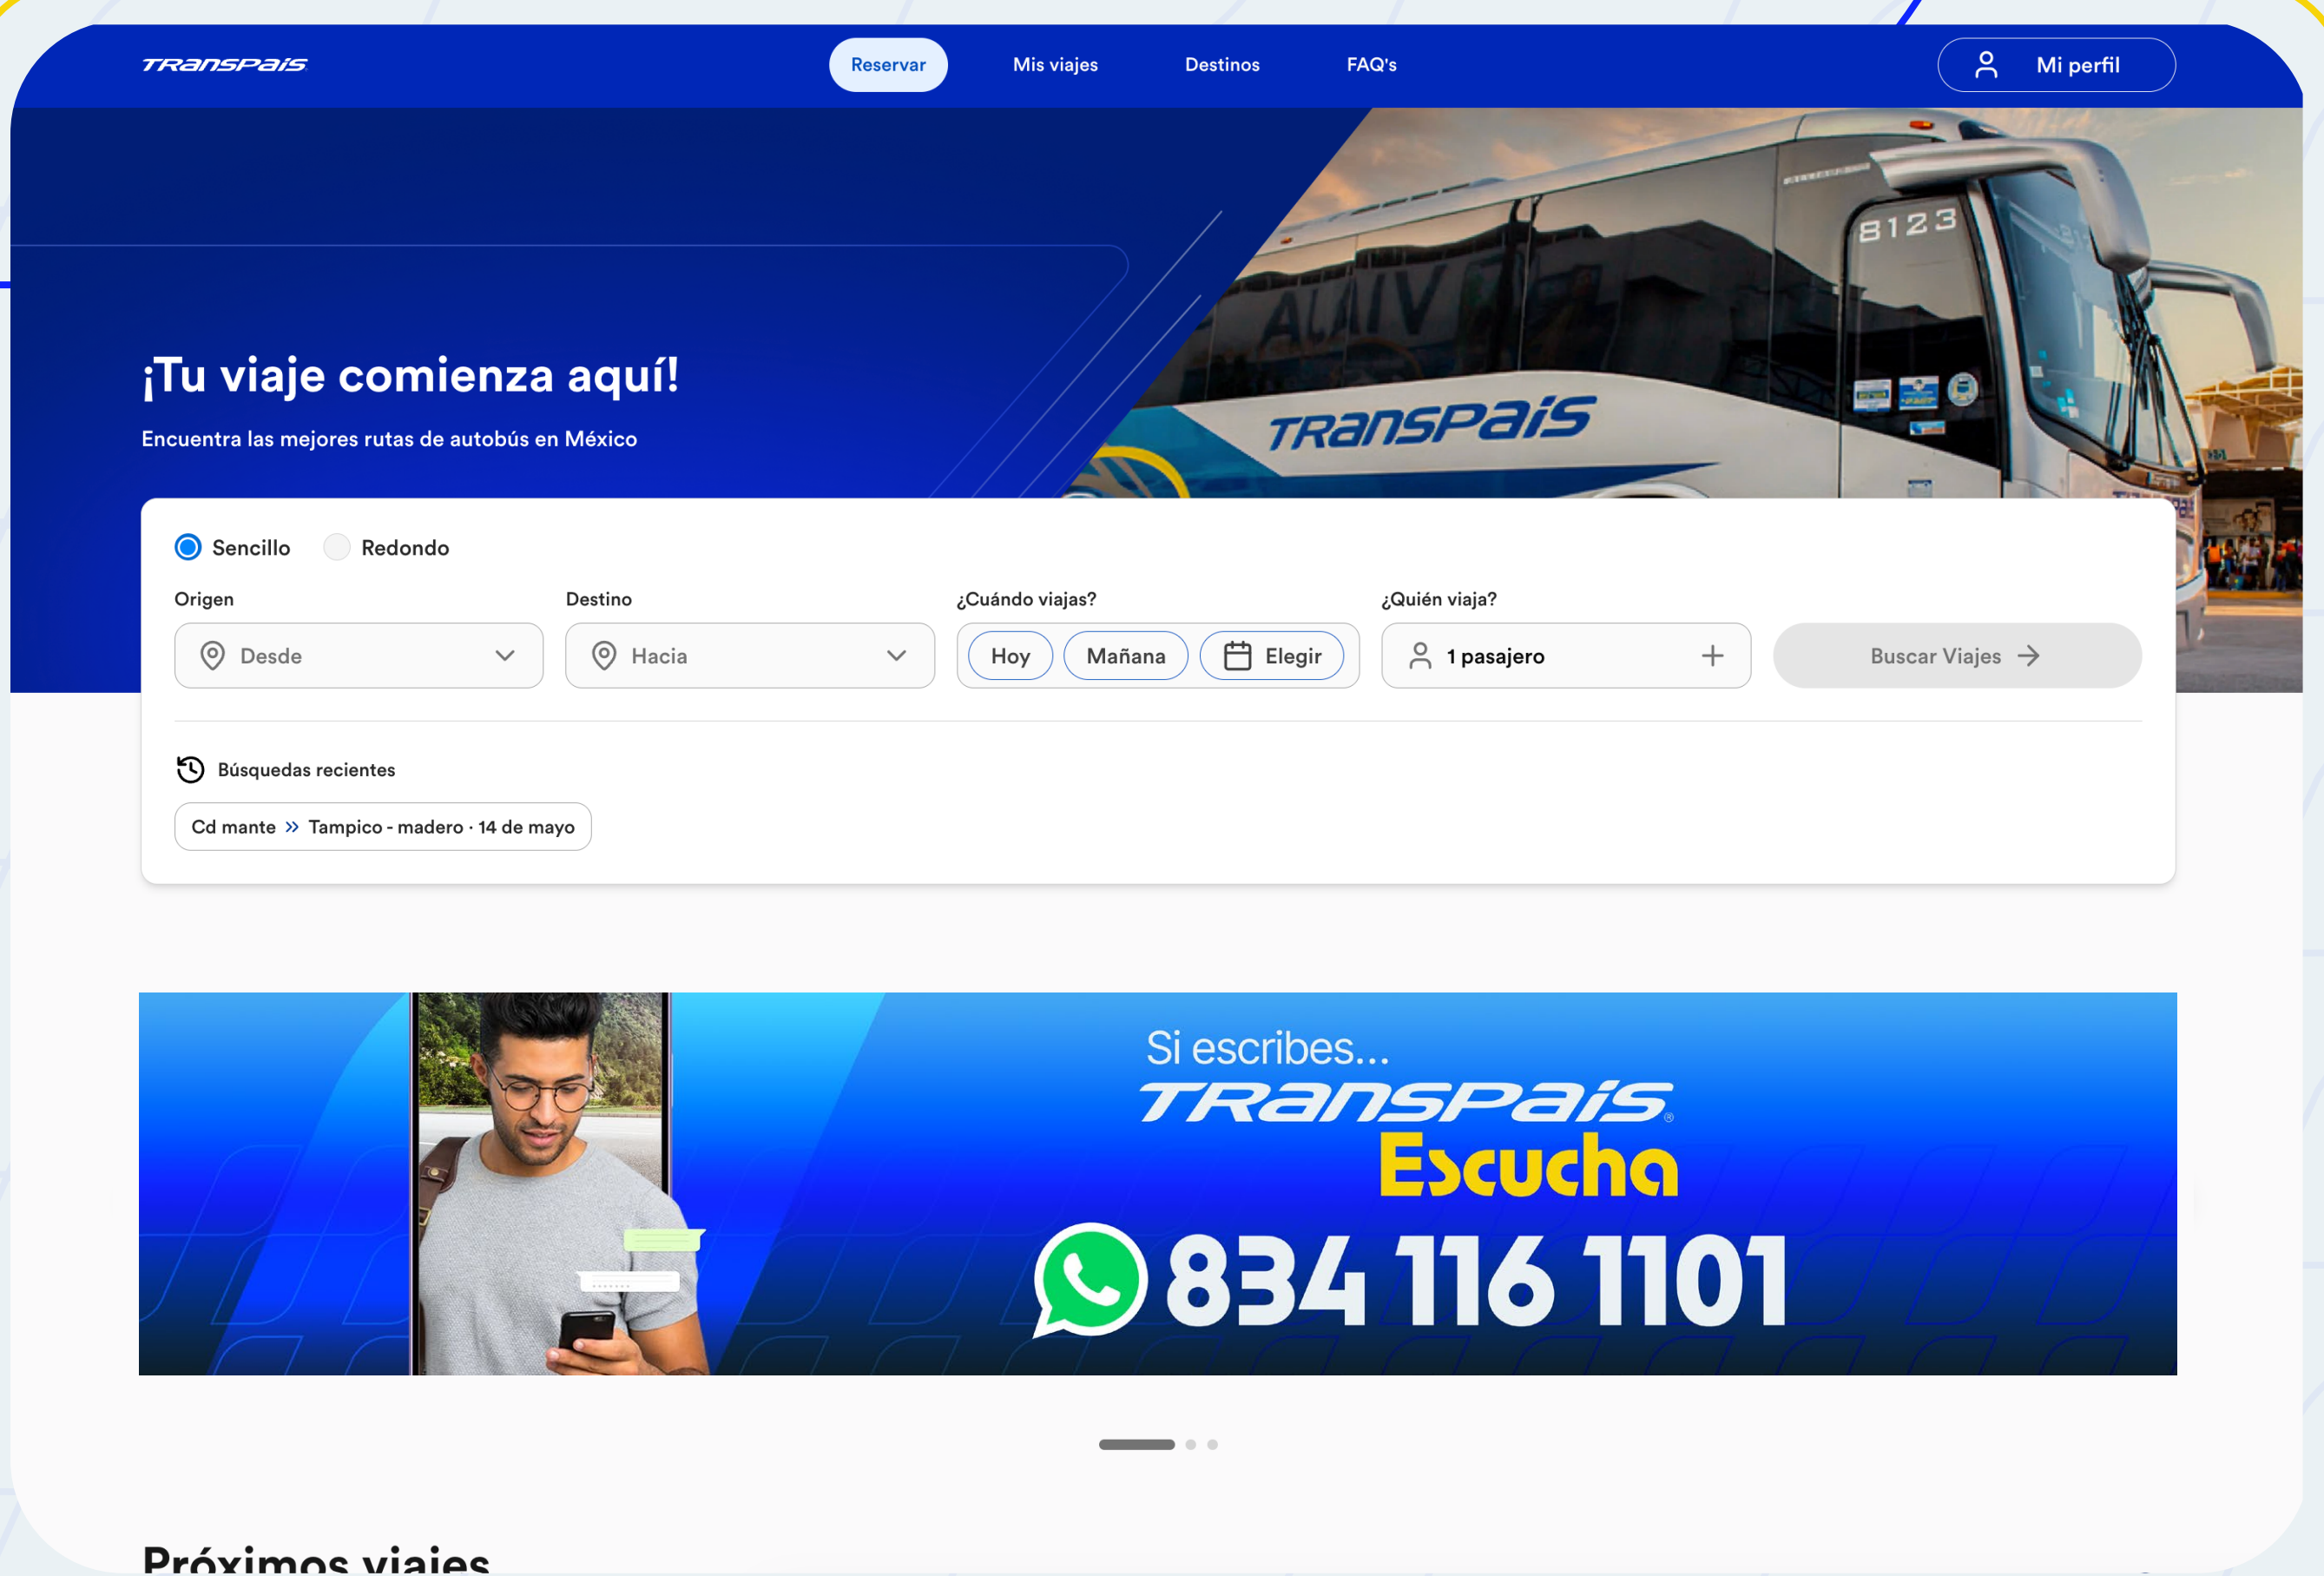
TRANSPAIS

Reservar Mis viajes Destinos FAQ's

Mi perfil

8123

ALAIV

TRANSPAIS

¡Tu viaje comienza aquí!

Encuentra las mejores rutas de autobús en México

Sencillo Redondo

Origen
Desde

Destino
Hacia

¿Cuándo viajas?
Hoy Mañana Elegir

¿Quién viaja?
1 pasajero

Buscar Viajes

Búsquedas recientes

Cd mante » Tampico - madero · 14 de mayo

Si escribes...
TRANSPAIS
Escucha
834 116 1101

Próximos viajes